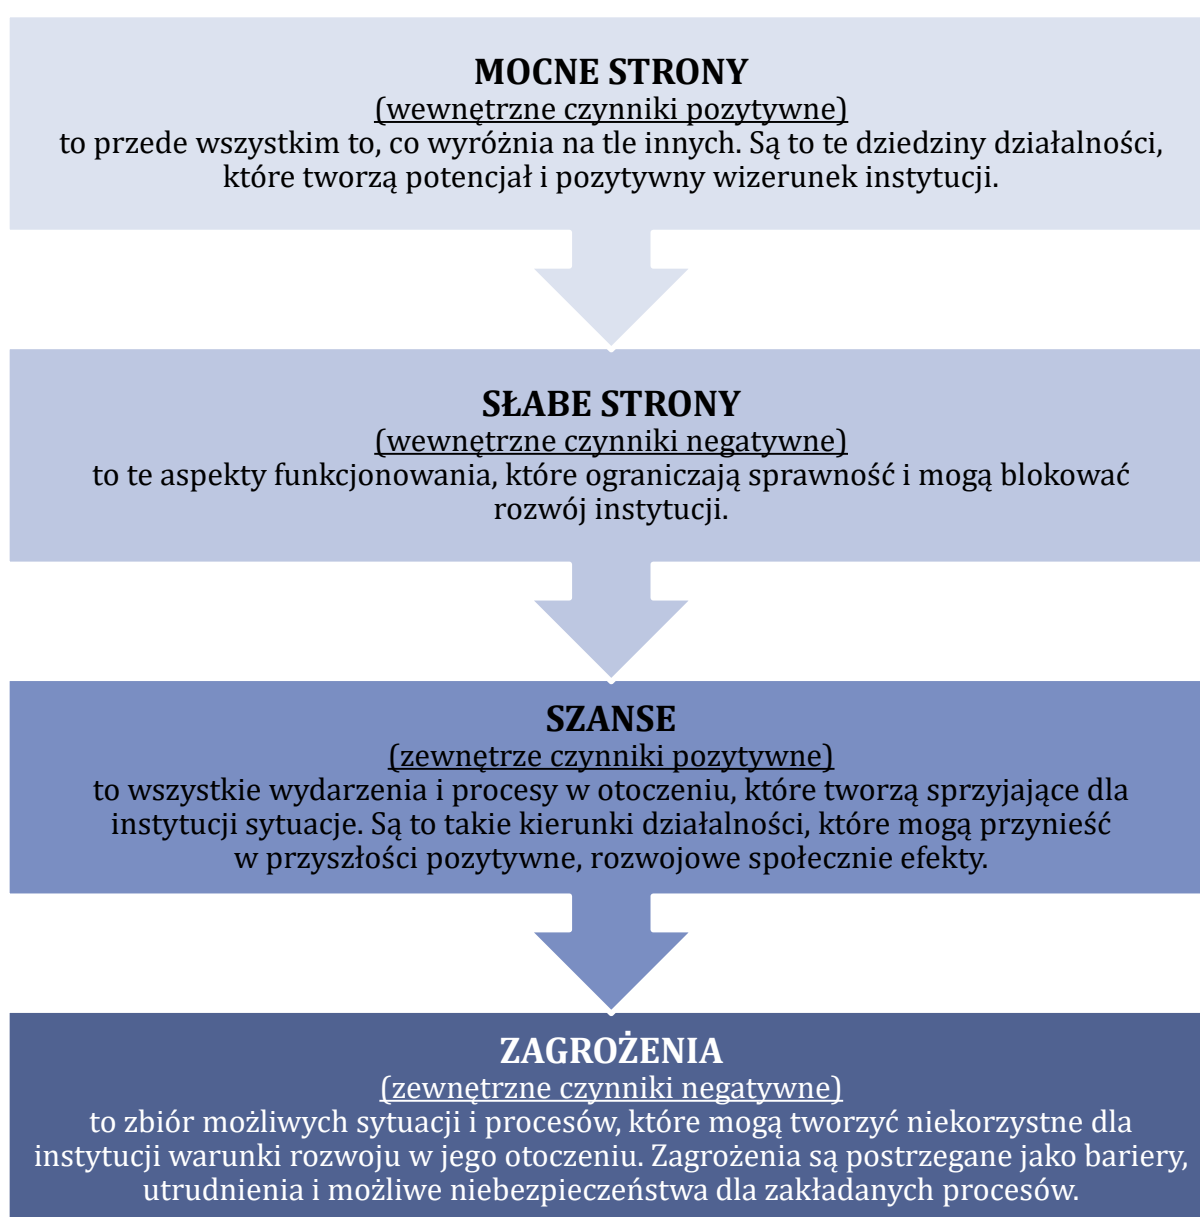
MOCNE STRONY
(wewnętrzne czynniki pozytywne)
to przede wszystkim to, co wyróżnia na tle innych. Są to te dziedziny działalności, które tworzą potencjał i pozytywny wizerunek instytucji.

SŁABE STRONY
(wewnętrzne czynniki negatywne)
to te aspekty funkcjonowania, które ograniczają sprawność i mogą blokować rozwój instytucji.

SZANSE
(zewnętrze czynniki pozytywne)
to wszystkie wydarzenia i procesy w otoczeniu, które tworzą sprzyjające dla instytucji sytuacje. Są to takie kierunki działalności, które mogą przynieść w przyszłości pozytywne, rozwojowe społecznie efekty.

ZAGROŻENIA
(zewnętrzne czynniki negatywne)
to zbiór możliwych sytuacji i procesów, które mogą tworzyć niekorzystne dla instytucji warunki rozwoju w jego otoczeniu. Zagrożenia są postrzegane jako bariery, utrudnienia i możliwe niebezpieczeństwa dla zakładanych procesów.